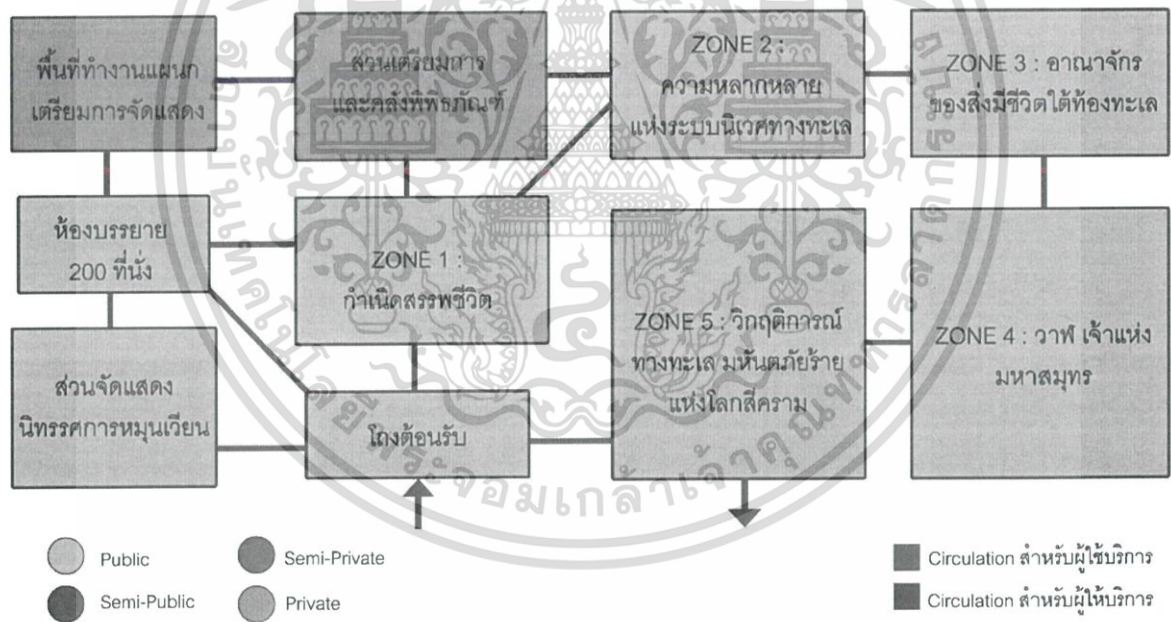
พื้นที่ทำงานแผนกเตรียมการจัดแสดง

ส่วนเตรียมการและคลังพิพิธภัณฑ์

ZONE 2 : ความหลากหลายแห่งระบบนิเวศทางทะเล

ZONE 3 : อาณาจักรของสิ่งมีชีวิตใต้ท้องทะเล

ห้องบรรยาย 200 ที่นั่ง

ZONE 1 : กำเนิดสรรพชีวิต

ZONE 5 : วิกฤติการณ์ทางทะเล มหันตภัยร้ายแห่งโลกสีคราม

ZONE 4 : วาฬ เจ้าแห่งมหาสมุทร

ส่วนจัดแสดงนิทรรศการหมุนเวียน

โถงต้อนรับ

Public

Semi-Private

Semi-Public

Private

Circulation สำหรับผู้ใช้บริการ

Circulation สำหรับผู้ให้บริการ

มหาวิทยาลัยเทคโนโลยีพระจอมเกล้าเจ้าคุณทหารลาดกระบัง